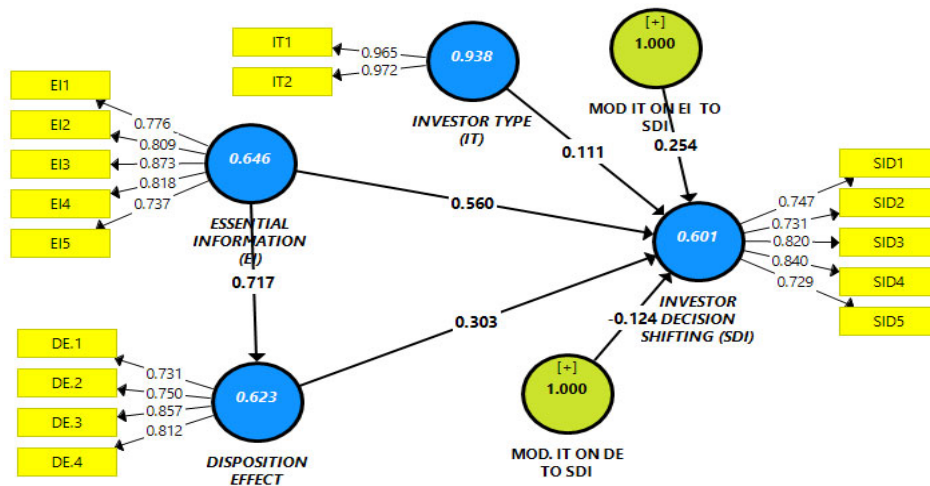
IT1
IT2
0.965
0.972
0.938
INVESTOR TYPE (IT)
[+]
1.000
MOD IT ON EI TO SDI
0.254
0.111
EI1
EI2
EI3
EI4
EI5
0.776
0.809
0.873
0.818
0.737
0.646
ESSENTIAL INFORMATION (EI)
0.560
0.717
SID1
SID2
SID3
SID4
SID5
0.747
0.731
0.820
0.840
0.729
0.601
INVESTOR DECISION SHIFTING (SDI)
-0.124
0.303
DE.1
DE.2
DE.3
DE.4
0.731
0.750
0.857
0.812
0.623
DISPOSITION EFFECT
[+]
1.000
MOD. IT ON DE TO SDI